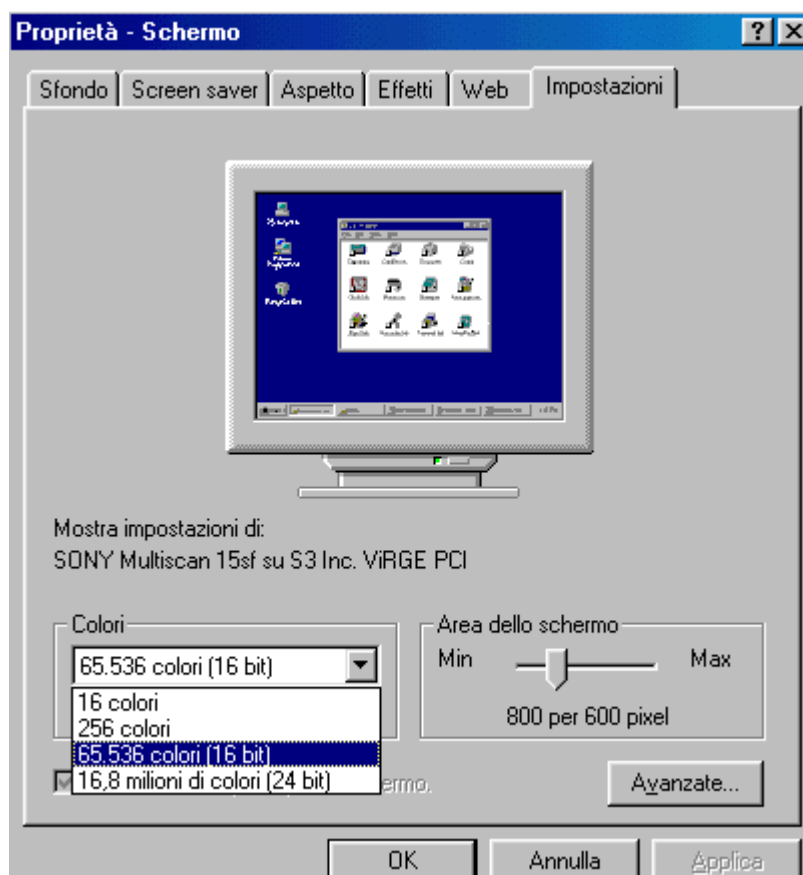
Proprietà - Schermo

?
X

Sfondo
Screen saver
Aspetto
Effetti
Web
Impostazioni

Mostra impostazioni di:
SONY Multiscan 15sf su S3 Inc. ViRGE PCI

Colori
65.536 colori (16 bit)
16 colori
256 colori
65.536 colori (16 bit)
16,8 milioni di colori (24 bit)

Area dello schermo
Min
Max
800 per 600 pixel

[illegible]ermo.

Avanzate...

OK
Annulla
Applica